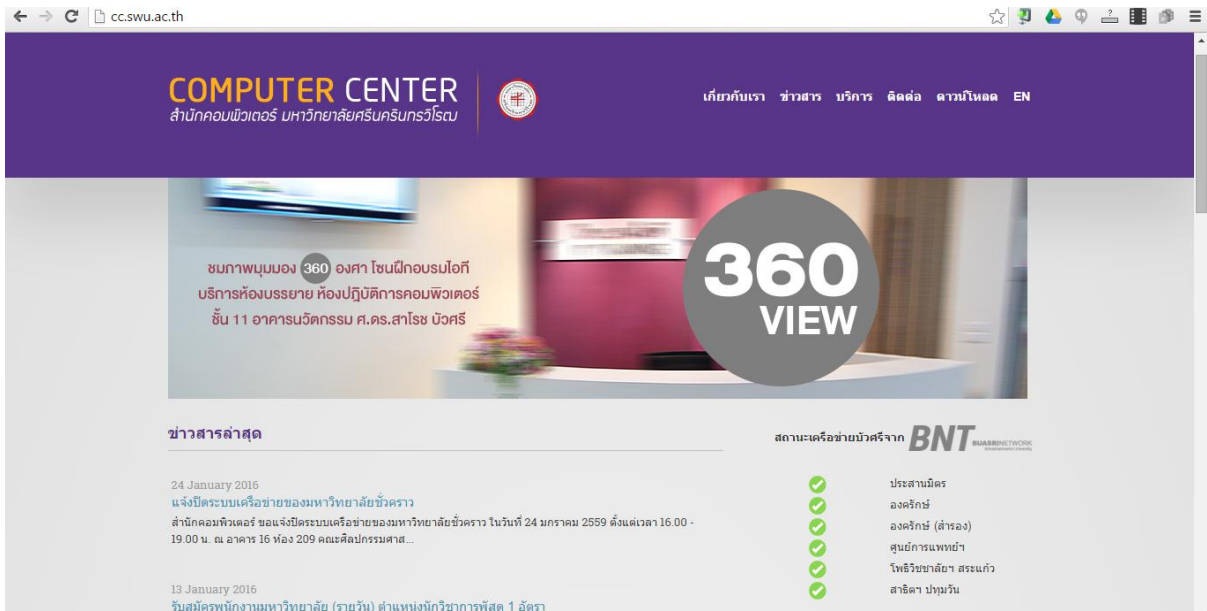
cc.swu.ac.th

COMPUTER CENTER
สำนักคอมพิวเตอร์ มหาวิทยาลัยศรีนครินทรวิโรฒ

เกี่ยวกับเรา ข่าวสาร บริการ ติดต่อ ดาวน์โหลด EN

ชมภาพมุมมอง 360 องศา โซนฝึกอบรมไอที บริการห้องบรรยาย ห้องปฏิบัติการคอมพิวเตอร์ ชั้น 11 อาคารนวัตกรรม ศ.ดร.สาโรช บัวศรี

360 VIEW

ข่าวสารล่าสุด

24 January 2016
แจ้งปิดระบบเครือข่ายของมหาวิทยาลัยชั่วคราว
สำนักคอมพิวเตอร์ ขอแจ้งปิดระบบเครือข่ายของมหาวิทยาลัยชั่วคราว ในวันที่ 24 มกราคม 2559 ตั้งแต่เวลา 16.00 - 19.00 น. ณ อาคาร 16 ห้อง 209 คณะศิลปกรรมศาส...

13 January 2016
รับสมัครพนักงานมหาวิทยาลัย (รายวัน) ตำแหน่งนักวิชาการพัสดุ 1 อัตรา

สถานะเครือข่ายบัวศรีจาก BNT BUASRINETWORK

ประสานมิตร
องครักษ์
องครักษ์ (สำรอง)
ศูนย์การแพทย์ฯ
โพธิวิชชาลัยฯ สระแก้ว
สาธิตฯ ปทุมวัน